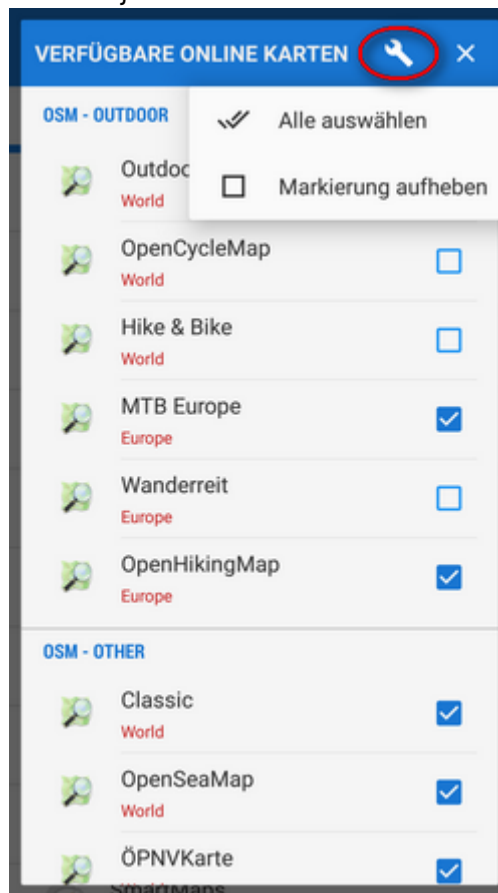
VERFÜGBARE ONLINE KARTEN

OSM - OUTDOOR

Alle auswählen

Markierung aufheben

Outdoo
World

OpenCycleMap
World

Hike & Bike
World

MTB Europe
Europe

Wanderreit
Europe

OpenHikingMap
Europe

OSM - OTHER

Classic
World

OpenSeaMap
World

ÖPNVKarte

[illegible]